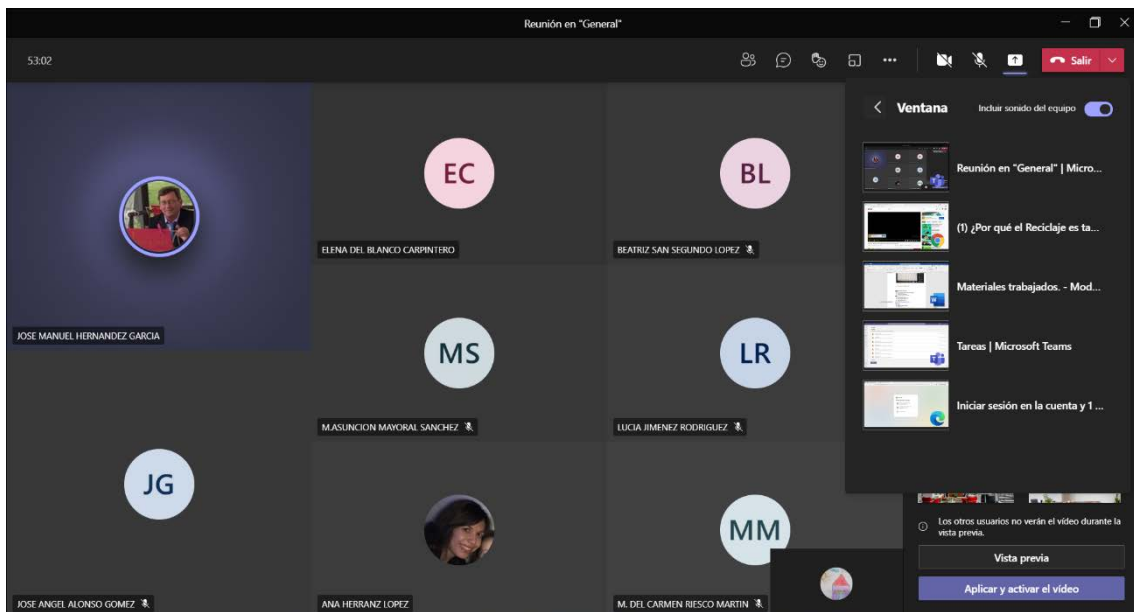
Reunión en "General"

53:02

Salir

Ventana

Incluir sonido del equipo

Reunión en "General" | Micro...

(1) ¿Por qué el Reciclaje es ta...

Materiales trabajados. - Mod...

Tareas | Microsoft Teams

Iniciar sesión en la cuenta y 1 ...

EC

ELENA DEL BLANCO CARPINTERO

BL

BEATRIZ SAN SEGUNDO LOPEZ

JOSE MANUEL HERNANDEZ GARCIA

MS

M.ASUNCION MAYORAL SANCHEZ

LR

LUCIA JIMENEZ RODRIGUEZ

JG

JOSE ANGEL ALONSO GOMEZ

ANA HERRANZ LOPEZ

MM

M. DEL CARMEN RIESCO MARTIN

Los otros usuarios no verán el vídeo durante la vista previa.

Vista previa

Aplicar y activar el vídeo